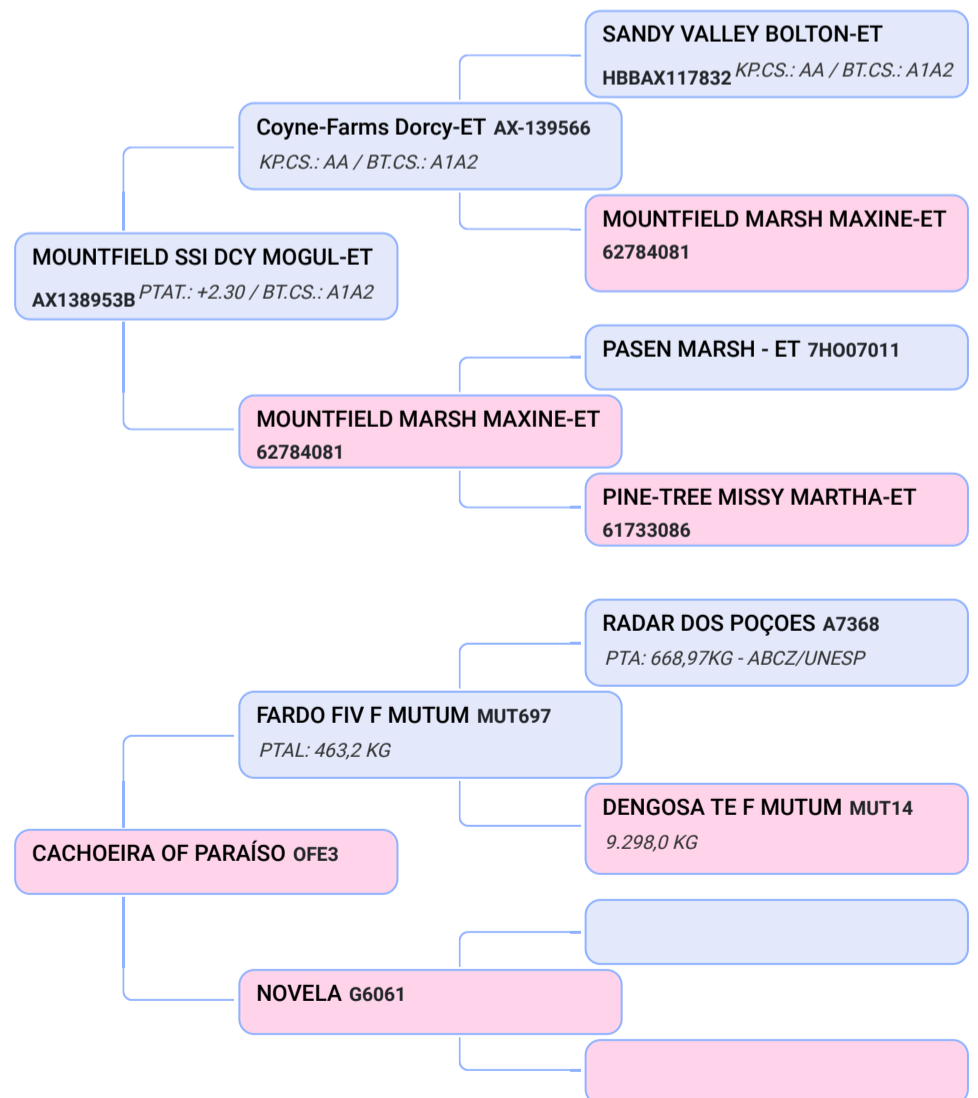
SANDY VALLEY BOLTON-ET
HBBAX117832 KP.CS.: AA / BT.CS.: A1A2

Coyne-Farms Dorcy-ET AX-139566
KP.CS.: AA / BT.CS.: A1A2

MOUNTFIELD MARSH MAXINE-ET
62784081

MOUNTFIELD SSI DCY MOGUL-ET
AX138953B PTAT.: +2.30 / BT.CS.: A1A2

PASEN MARSH - ET 7HO07011

MOUNTFIELD MARSH MAXINE-ET
62784081

PINE-TREE MISSY MARTHA-ET
61733086

RADAR DOS POÇOES A7368
PTA: 668,97KG - ABCZ/UNESP

FARDO FIV F MUTUM MUT697
PTAL: 463,2 KG

DENGOSA TE F MUTUM MUT14
9.298,0 KG

CACHOEIRA OF PARAÍSO OFE3

NOVELA G6061